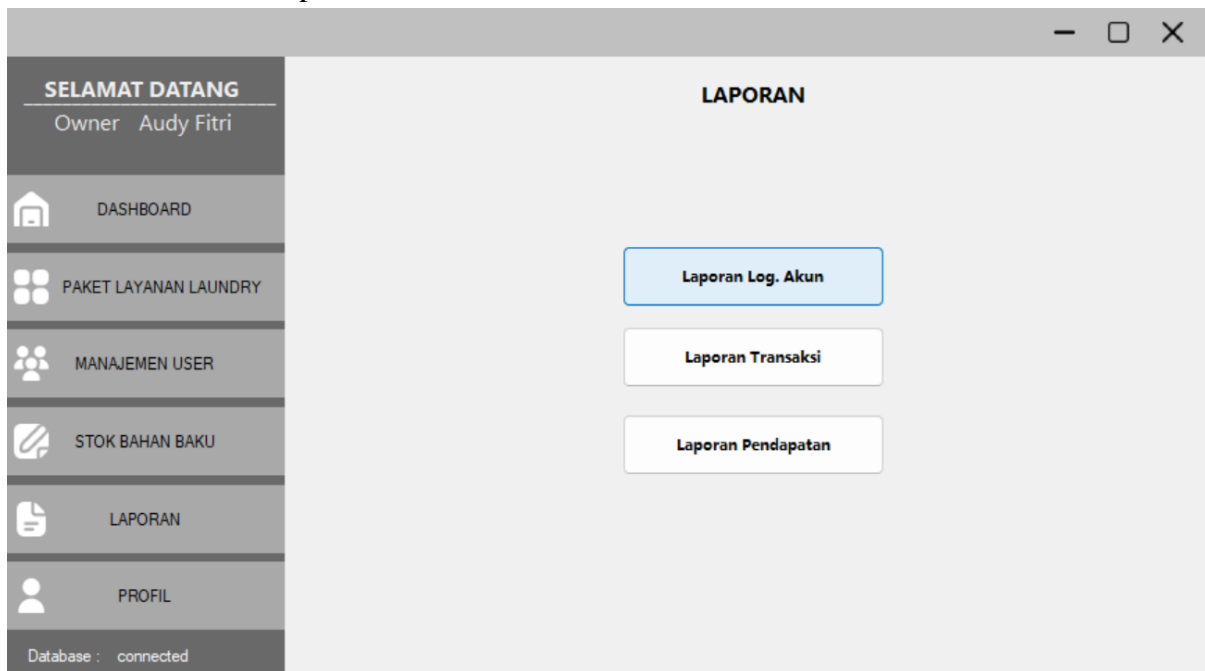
SELAMAT DATANG
Owner Audy Fitri

DASHBOARD

PAKET LAYANAN LAUNDRY

MANAJEMEN USER

STOK BAHAN BAKU

LAPORAN

PROFIL

Database : connected

LAPORAN

Laporan Log. Akun

Laporan Transaksi

Laporan Pendapatan